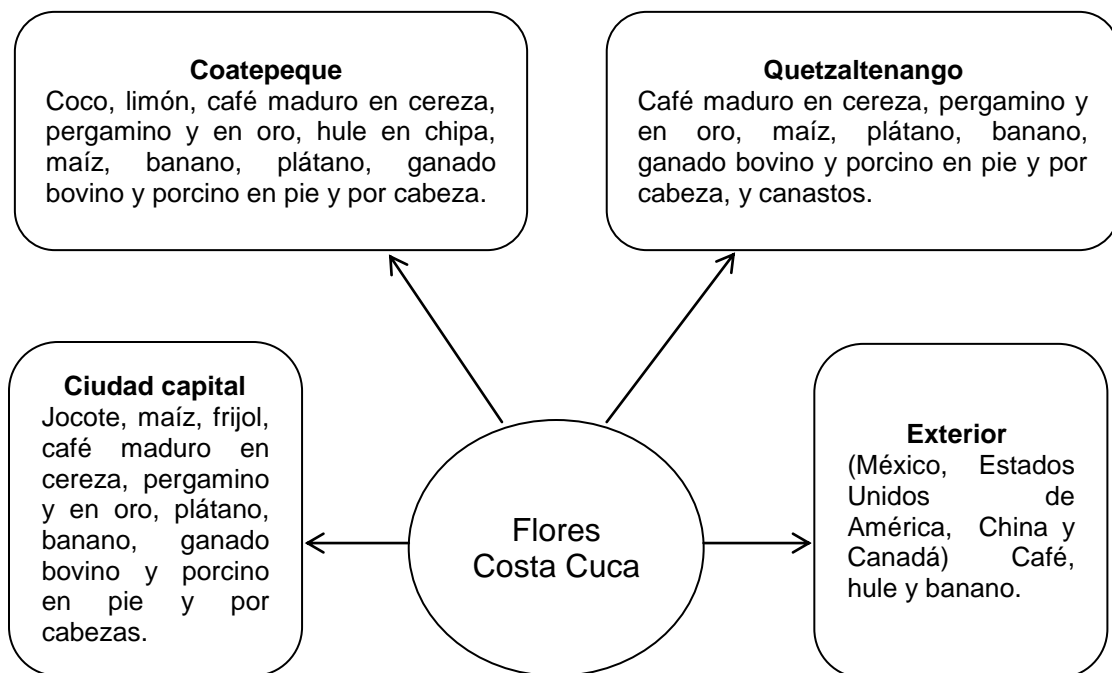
**Coatepeque**
Coco, limón, café maduro en cereza, pergamino y en oro, hule en chipa, maíz, banano, plátano, ganado bovino y porcino en pie y por cabeza.

**Quetzaltenango**
Café maduro en cereza, pergamino y en oro, maíz, plátano, banano, ganado bovino y porcino en pie y por cabeza, y canastos.

**Ciudad capital**
Jocote, maíz, frijol, café maduro en cereza, pergamino y en oro, plátano, banano, ganado bovino y porcino en pie y por cabezas.

Flores
Costa Cuca

**Exterior**
(México, Estados Unidos de América, China y Canadá) Café, hule y banano.